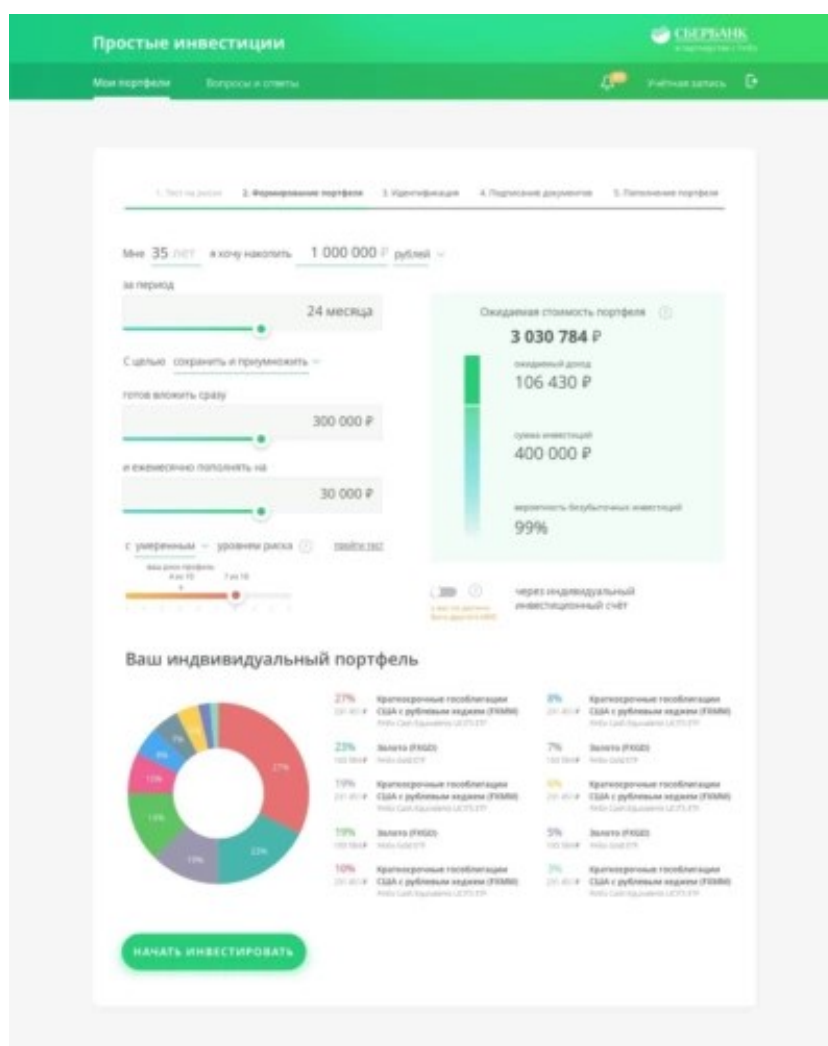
Простые инвестиции

СБЕРБАНК

Мои портфели Вопросы и ответы

Учётная запись

1. Тест на риски 2. Формирование портфеля 3. Идентификация 4. Подписание документов 5. Пополнение портфеля

Мне 35 лет я хочу накопить 1 000 000 ₽ рублей

за период

24 месяца

С целью сохранить и приумножить

готов вложить сразу

300 000 ₽

и ежемесячно пополнять на

30 000 ₽

с умеренным уровнем риска пройти тест

Ожидаемая стоимость портфеля

3 030 784 ₽

ожидаемый доход

106 430 ₽

сумма инвестиций

400 000 ₽

вероятность безубыточных инвестиций

99%

через индивидуальный инвестиционный счёт

Ваш индивидуальный портфель

27% Краткосрочные гособлигации США с рублевым хеджем (FXMM)

23% Золото (FXGD)

15% Краткосрочные гособлигации США с рублевым хеджем (FXMM)

15% Золото (FXGD)

10% Краткосрочные гособлигации США с рублевым хеджем (FXMM)

8% Краткосрочные гособлигации США с рублевым хеджем (FXMM)

7% Золото (FXGD)

6% Краткосрочные гособлигации США с рублевым хеджем (FXMM)

5% Золото (FXGD)

3% Краткосрочные гособлигации США с рублевым хеджем (FXMM)

27% 23% 15% 15% 10% 8% 7% 6%

НАЧАТЬ ИНВЕСТИРОВАТЬ